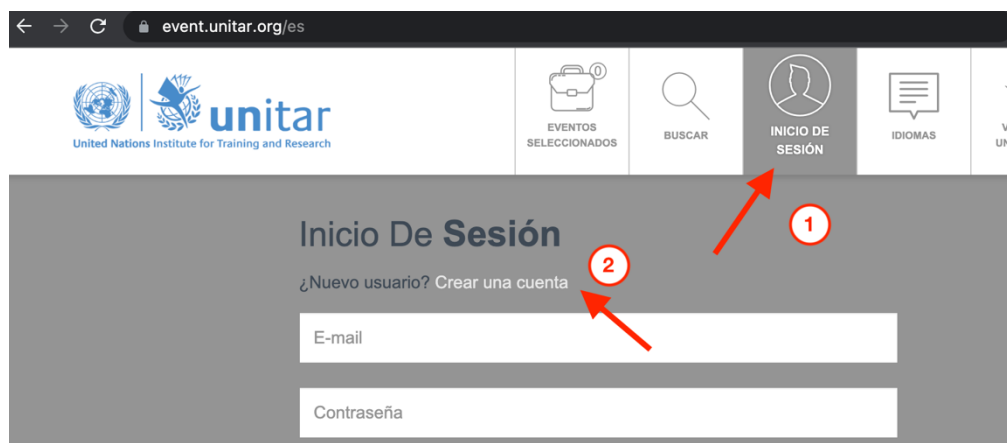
event.unitar.org/es

unitar
United Nations Institute for Training and Research

0
EVENTOS SELECCIONADOS

BUSCAR

INICIO DE SESIÓN

IDIOMAS

V
UI

Inicio De **Sesión**

¿Nuevo usuario? Crear una cuenta

1

2

E-mail

Contraseña